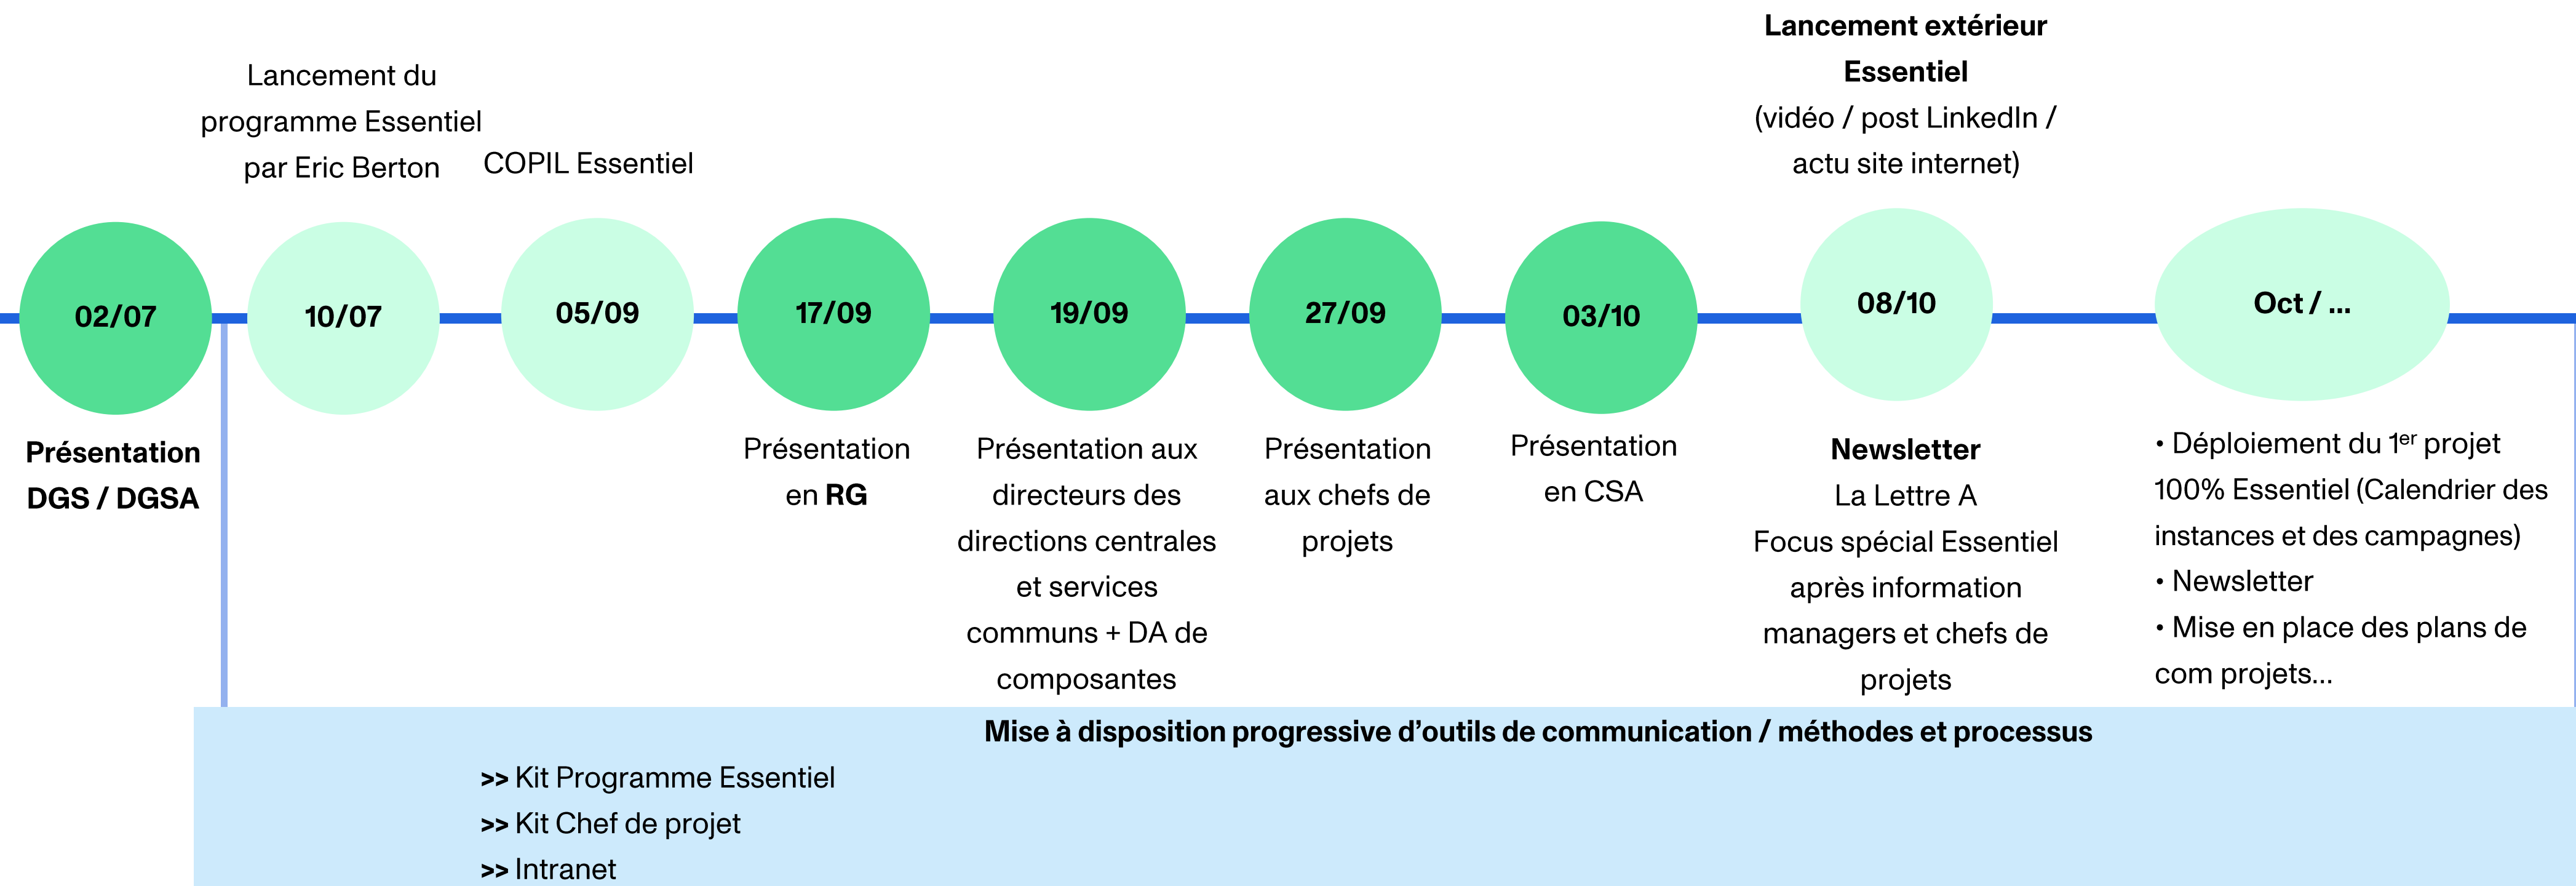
Lancement du programme Essentiel par Eric Berton

COPIL Essentiel

Lancement extérieur Essentiel (vidéo / post LinkedIn / actu site internet)

02/07

10/07

05/09

17/09

19/09

27/09

03/10

08/10

Oct / ...

Présentation DGS / DGSA

Présentation en RG

Présentation aux directeurs des directions centrales et services communs + DA de composantes

Présentation aux chefs de projets

Présentation en CSA

Newsletter
La Lettre A
Focus spécial Essentiel après information managers et chefs de projets

• Déploiement du 1$^{er}$ projet 100% Essentiel (Calendrier des instances et des campagnes)
• Newsletter
• Mise en place des plans de com projets...

Mise à disposition progressive d'outils de communication / méthodes et processus

>> Kit Programme Essentiel
>> Kit Chef de projet
>> Intranet